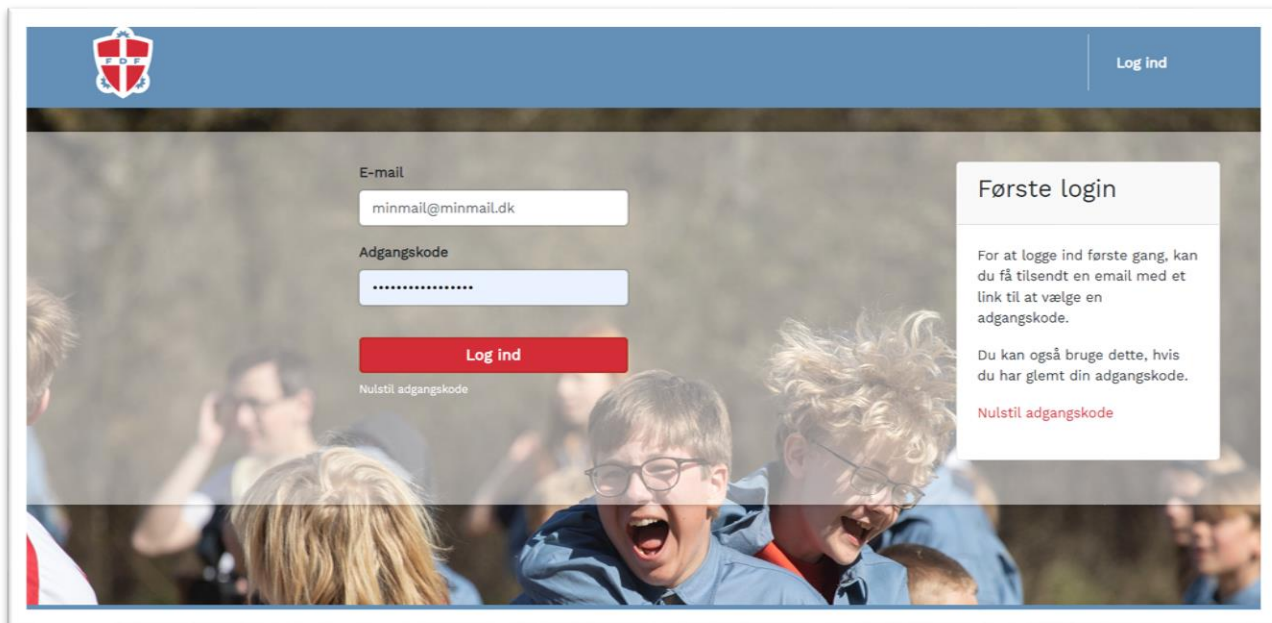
FDF

Log ind

E-mail

minmail@minmail.dk

Adgangskode

•••••••••••••••••

Log ind

Nulstil adgangskode

Første login

For at logge ind første gang, kan du få tilsendt en email med et link til at vælge en adgangskode.

Du kan også bruge dette, hvis du har glemt din adgangskode.

Nulstil adgangskode